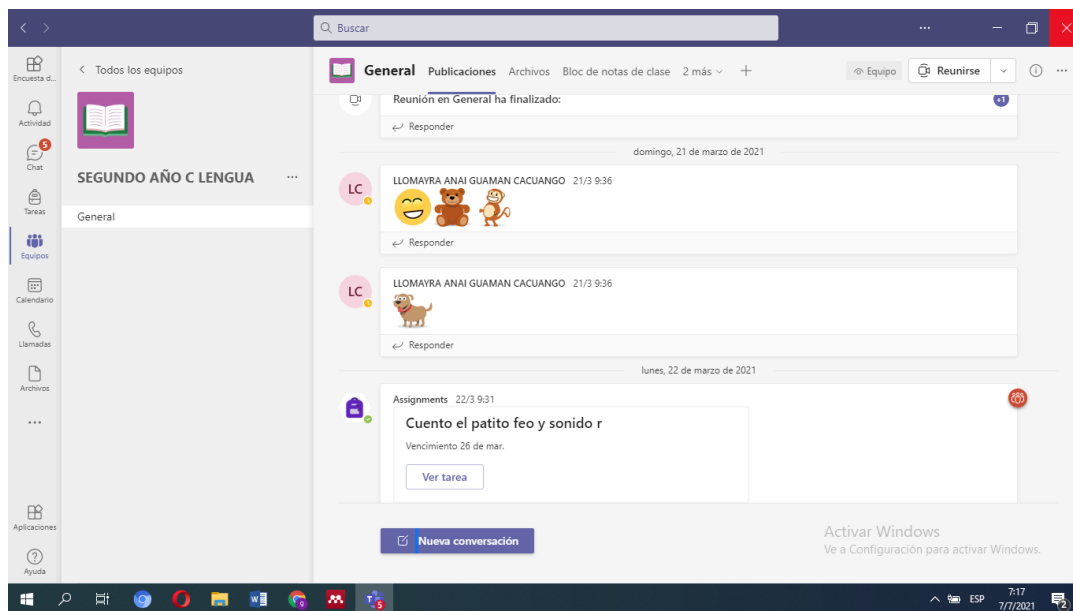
Buscar

Encuesta d...
Actividad
5
Chat
Tareas
Equipos
Calendario
Llamadas
Archivos
...
Aplicaciones
Ayuda

< Todos los equipos

SEGUNDO AÑO C LENGUA ...

General

General Publicaciones Archivos Bloc de notas de clase 2 más +

Equipo Reunirse

Reunión en General ha finalizado:
+1
Responder

domingo, 21 de marzo de 2021

LC
LLOMAYRA ANAI GUAMAN CACUANGO 21/3 9:36
Responder

LC
LLOMAYRA ANAI GUAMAN CACUANGO 21/3 9:36
Responder

lunes, 22 de marzo de 2021

Assignments 22/3 9:31
Cuento el patito feo y sonido r
Vencimiento 26 de mar.
Ver tarea

Nueva conversación

Activar Windows
Ve a Configuración para activar Windows.

ESP 7:17 7/7/2021